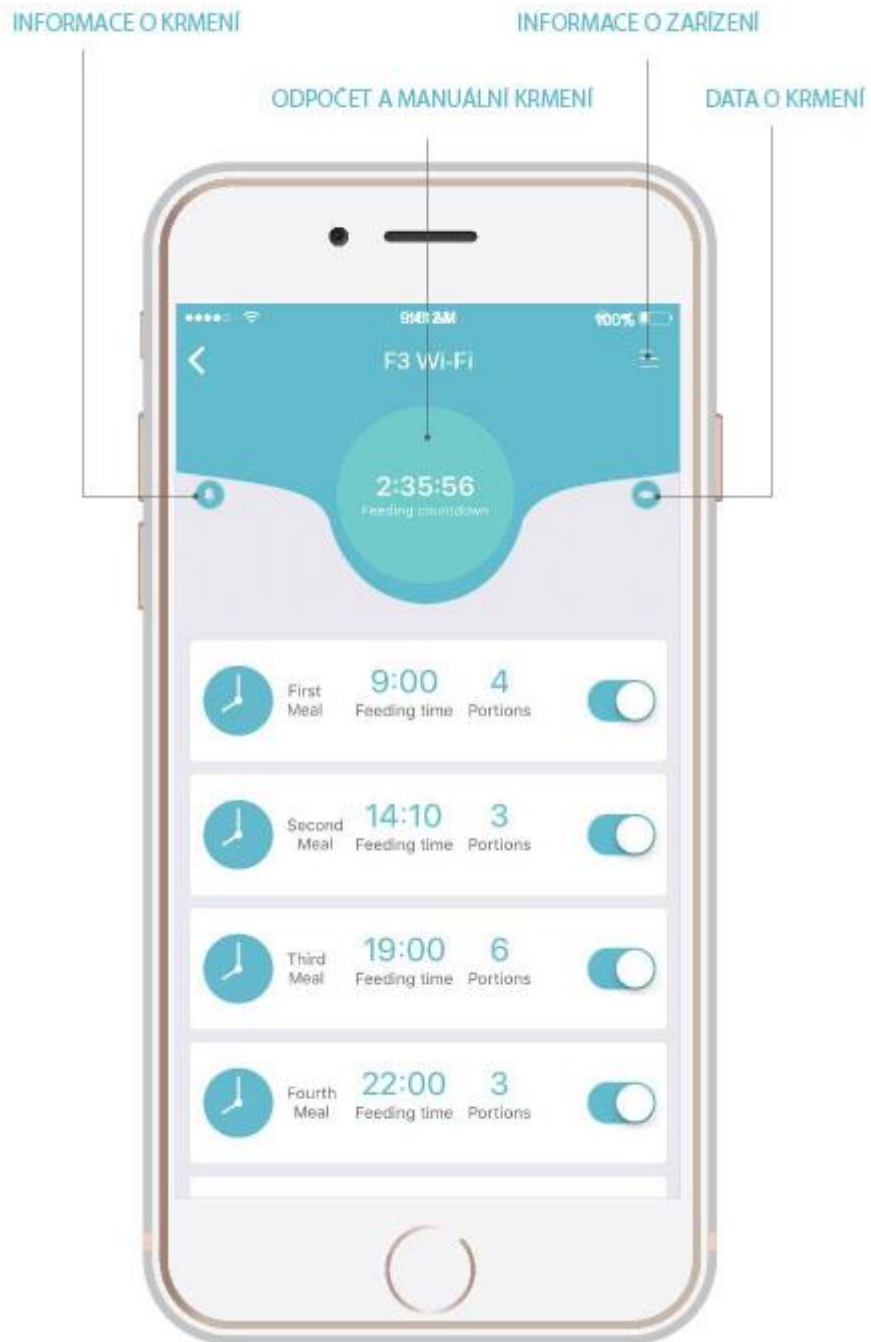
INFORMACE O KRMENÍ

INFORMACE O ZAŘÍZENÍ

ODPOČET A MANUÁLNÍ KRMENÍ

DATA O KRMENÍ

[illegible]

100%

F3 Wi-Fi

2:35:56
Feeding countdown

First Meal 9:00 Feeding time 4 Portions

Second Meal 14:10 Feeding time 3 Portions

Third Meal 19:00 Feeding time 6 Portions

Fourth Meal 22:00 Feeding time 3 Portions